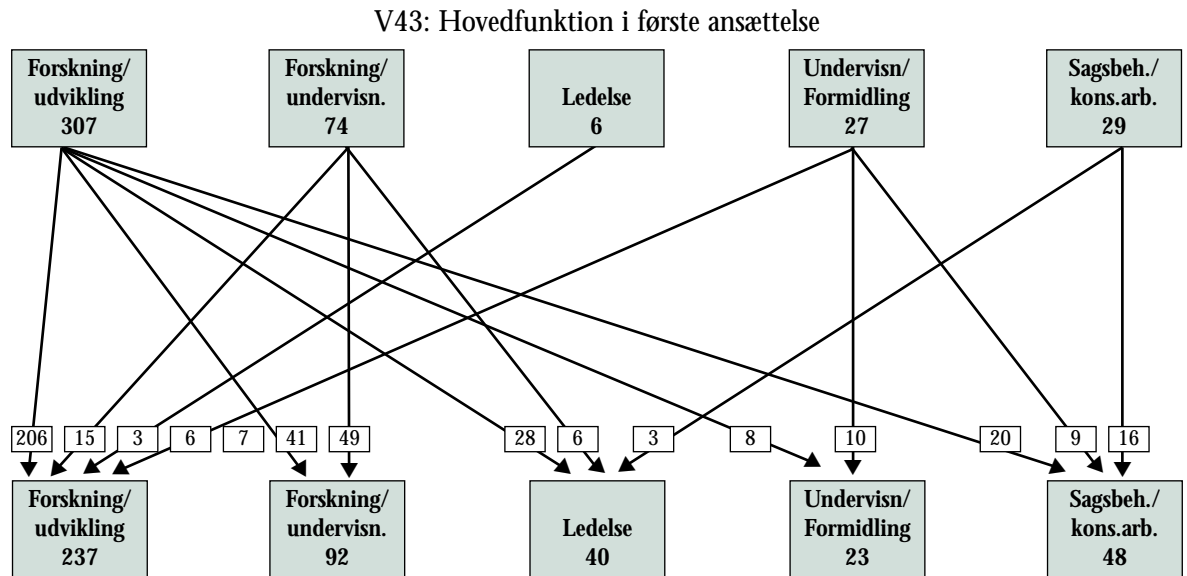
V43: Hovedfunktion i første ansættelse

Forskning/ udvikling 307

Forskning/ undervisn. 74

Ledelse 6

Undervisn/ Formidling 27

Sagsbeh./ kons.arb. 29

206
15
3
6
7
41
49
28
6
3
8
10
20
9
16

Forskning/ udvikling 237

Forskning/ undervisn. 92

Ledelse 40

Undervisn/ Formidling 23

Sagsbeh./ kons.arb. 48